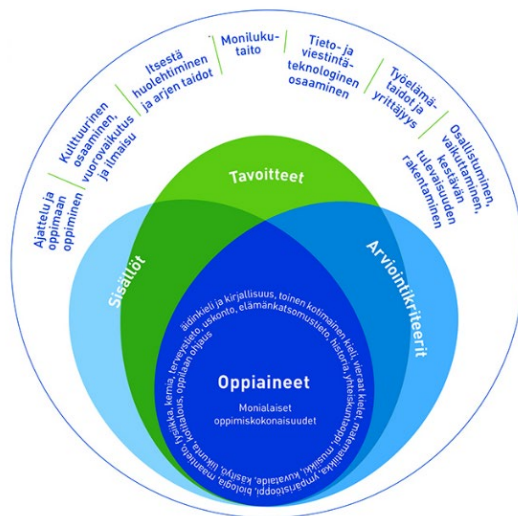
Ajattelu ja oppimaan oppiminen

Kulttuurinen osaaminen, vuorovaikutus ja ilmaisu

Itsestä huolehtiminen ja arjen taidot

Monilukutaito

Tieto- ja viestintäteknologinen osaaminen

Työelämätaidot ja yrittäjyys

Osallistuminen, vaikuttaminen ja kestävän tulevaisuuden rakentaminen

Tavoitteet

Sisällöt

Arviointikriteerit

äidinkieli ja kirjallisuus, toinen kotimainen kieli, vieraat kielet, matematiikka, ympäristöoppi, biologia, maantieto, fysiikka, kemia, terveystieto, uskonto, elämänkatsomustieto, historia, yhteiskuntaoppi, musiikki, kuvataide, käsityö, liikunta, kotitalous, oppilaanohjaus

Oppiaineet

Monialaiset oppimiskokonaisuudet